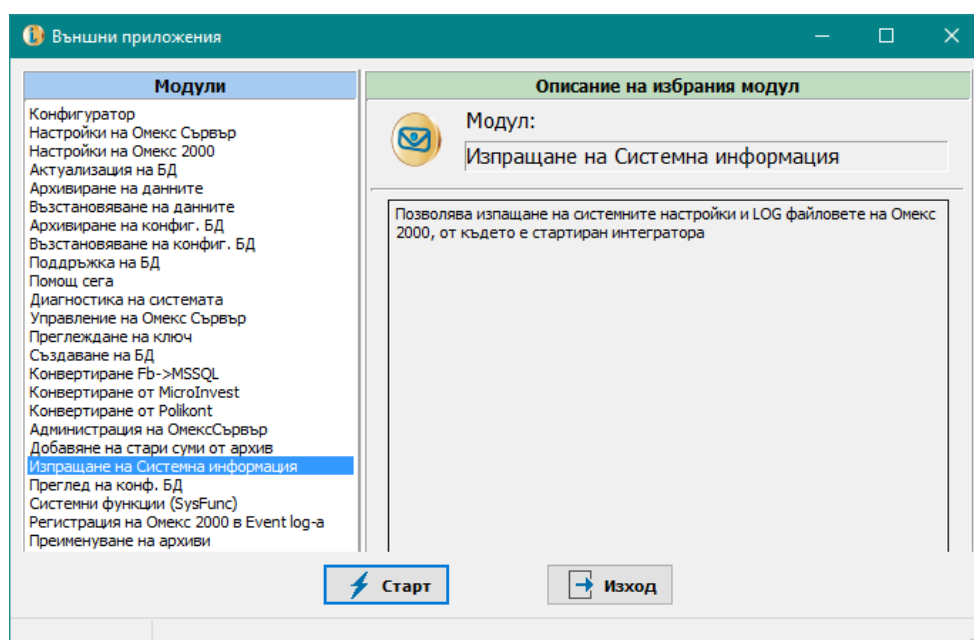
Външни приложения

Модули

Конфигуратор
Настройки на Омекс Сървър
Настройки на Омекс 2000
Актуализация на БД
Архивиране на данните
Възстановяване на данните
Архивиране на конфиг. БД
Възстановяване на конфиг. БД
Поддръжка на БД
Помощ сега
Диагностика на системата
Управление на Омекс Сървър
Преглеждане на ключ
Създаване на БД
Конвертиране Fb->MSSQL
Конвертиране от MicroInvest
Конвертиране от Polikont
Администрация на ОмексСървър
Добавяне на стари суми от архив
Изпращане на Системна информация
Преглед на конф. БД
Системни функции (SysFunc)
Регистрация на Омекс 2000 в Event log-a
Преименуване на архиви

Описание на избрания модул

Модул:
Изпращане на Системна информация

Позволява изпащане на системните настройки и LOG файловете на Омекс 2000, от където е стартиран интегратора

Старт
Изход